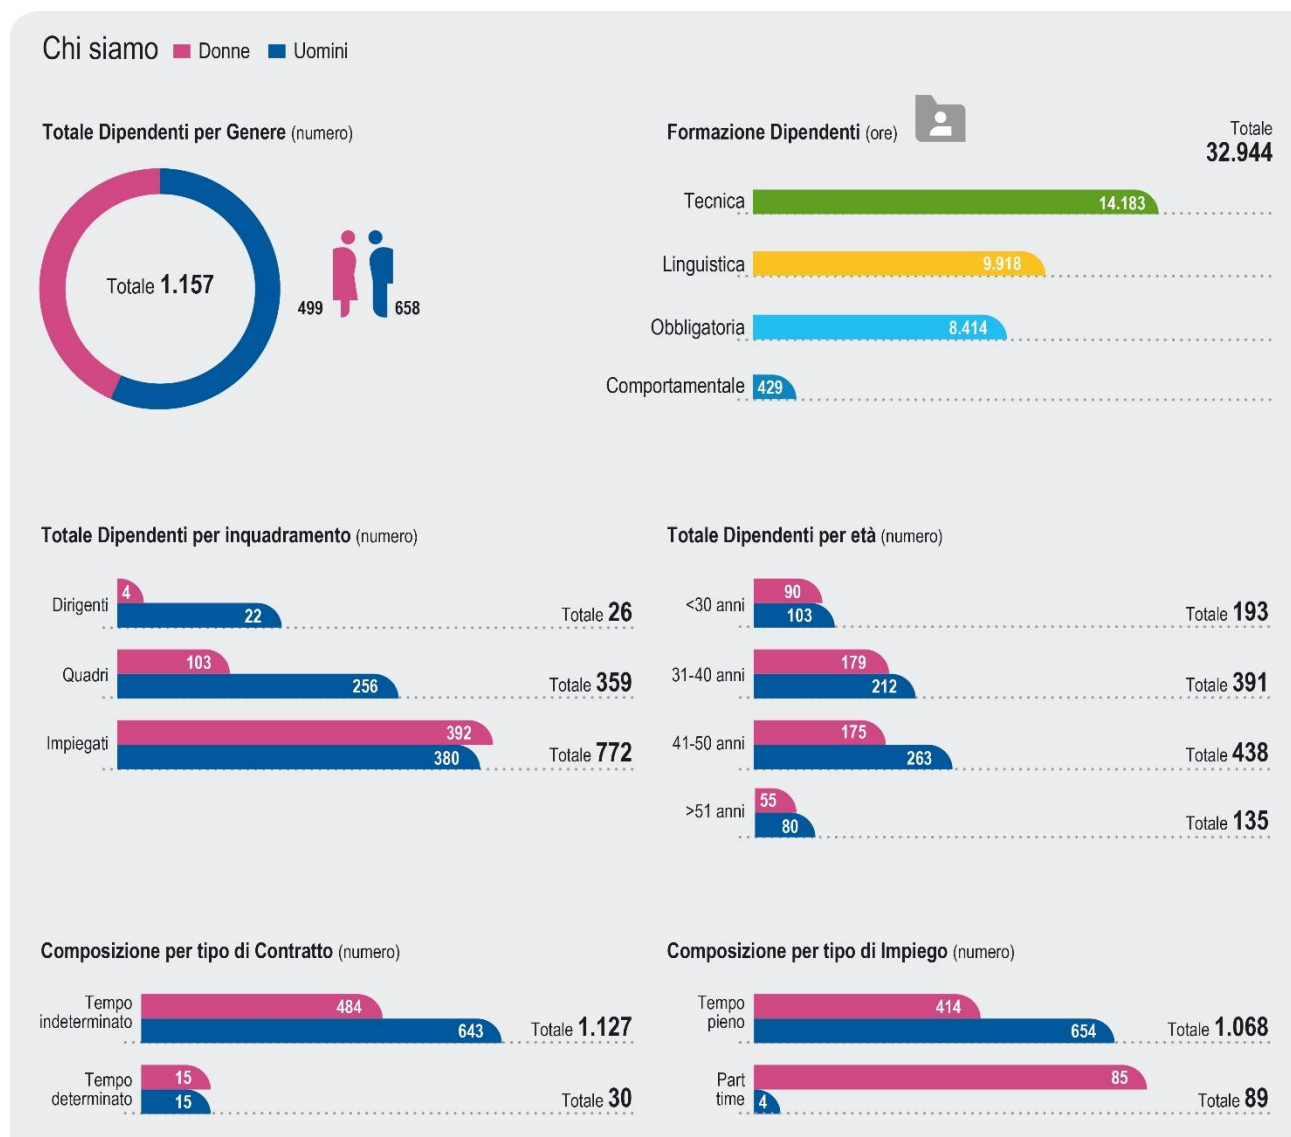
Chi siamo Donne Uomini

Totale Dipendenti per Genere (numero)

Totale 1.157

499 658

Formazione Dipendenti (ore)

Totale 32.944

Tecnica 14.183

Linguistica 9.918

Obbligatoria 8.414

Comportamentale 429

Totale Dipendenti per inquadramento (numero)

Dirigenti 4 22 Totale 26

Quadri 103 256 Totale 359

Impiegati 392 380 Totale 772

Totale Dipendenti per età (numero)

<30 anni 90 103 Totale 193

31-40 anni 179 212 Totale 391

41-50 anni 175 263 Totale 438

>51 anni 55 80 Totale 135

Composizione per tipo di Contratto (numero)

Tempo indeterminato 484 643 Totale 1.127

Tempo determinato 15 15 Totale 30

Composizione per tipo di Impiego (numero)

Tempo pieno 414 654 Totale 1.068

Part time 85 4 Totale 89